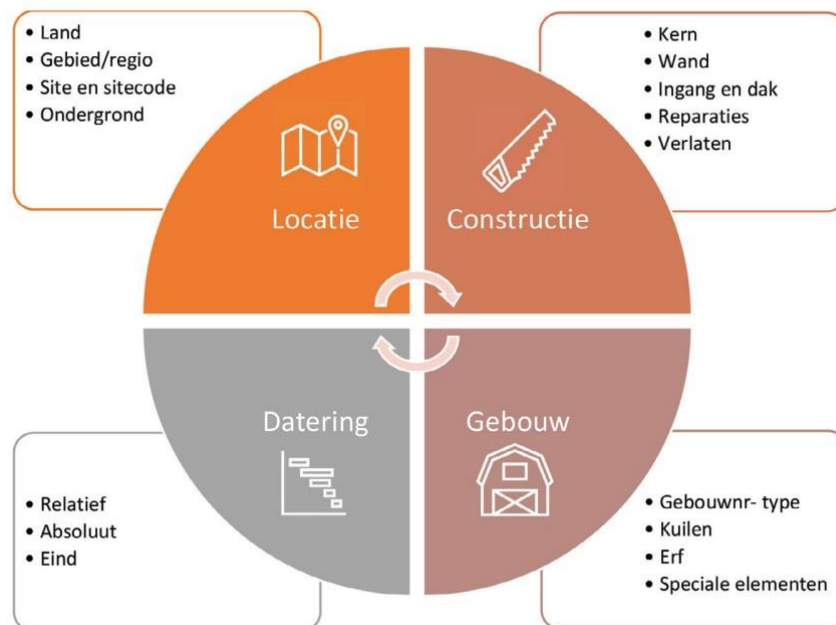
• Land
• Gebied/regio
• Site en sitecode
• Ondergrond

• Kern
• Wand
• Ingang en dak
• Reparaties
• Verlaten

Locatie

Constructie

Datering

Gebouw

• Relatief
• Absoluut
• Eind

• Gebouwnr- type
• Kuilen
• Erf
• Speciale elementen